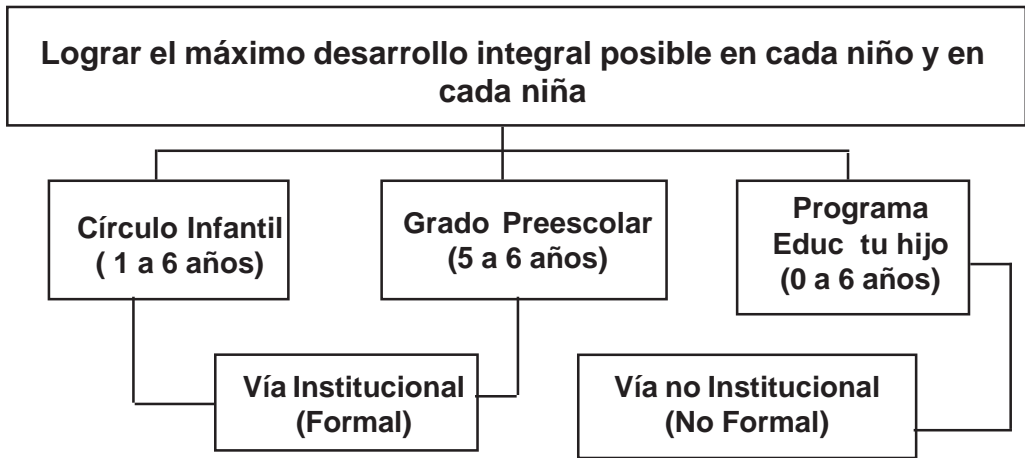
Lograr el máximo desarrollo integral posible en cada niño y en cada niña

Círculo Infantil
( 1 a 6 años)

Grado Preescolar
(5 a 6 años)

Programa
Educ tu hijo
(0 a 6 años)

Vía Institucional
(Formal)

Vía no Institucional
(No Formal)